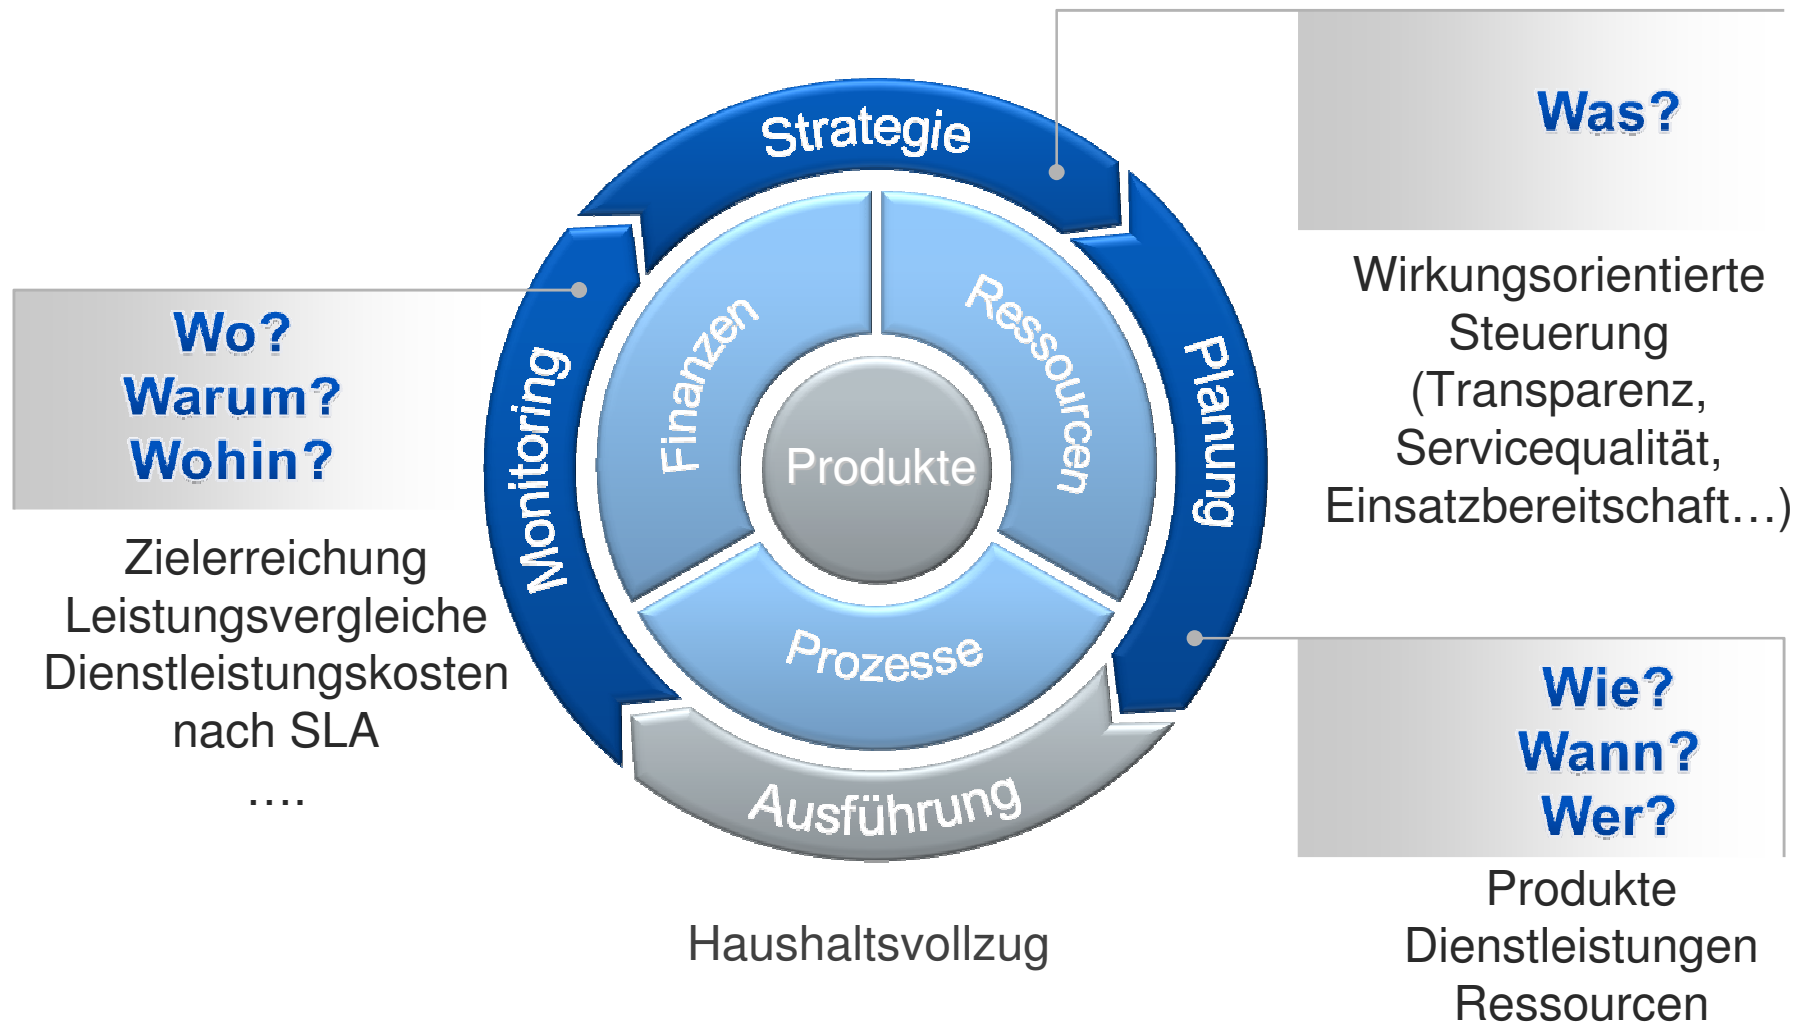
Was?

Wirkungsorientierte Steuerung (Transparenz, Servicequalität, Einsatzbereitschaft…)

Wo?
Warum?
Wohin?

Zielerreichung
Leistungsvergleiche
Dienstleistungskosten nach SLA
….

Strategie
Planung
Ausführung
Monitoring
Finanzen
Ressourcen
Prozesse
Produkte

Wie?
Wann?
Wer?

Produkte
Dienstleistungen
Ressourcen

Haushaltsvollzug